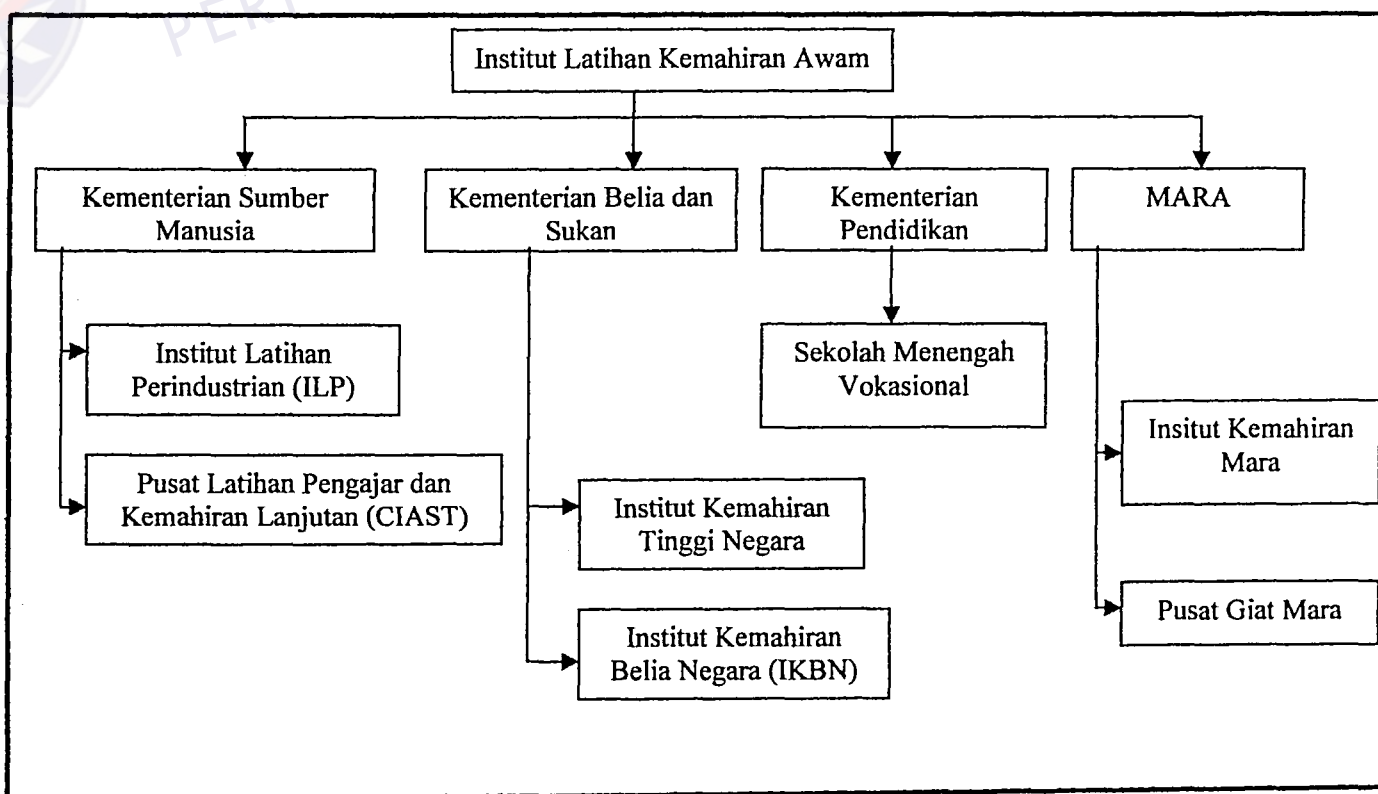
PER

Institut Latihan Kemahiran Awam

Kementerian Sumber Manusia

Kementerian Belia dan Sukan

Kementerian Pendidikan

MARA

Institut Latihan Perindustrian (ILP)

Pusat Latihan Pengajar dan Kemahiran Lanjutan (CIAST)

Institut Kemahiran Tinggi Negara

Institut Kemahiran Belia Negara (IKBN)

Sekolah Menengah Vokasional

Insitut Kemahiran Mara

Pusat Giat Mara